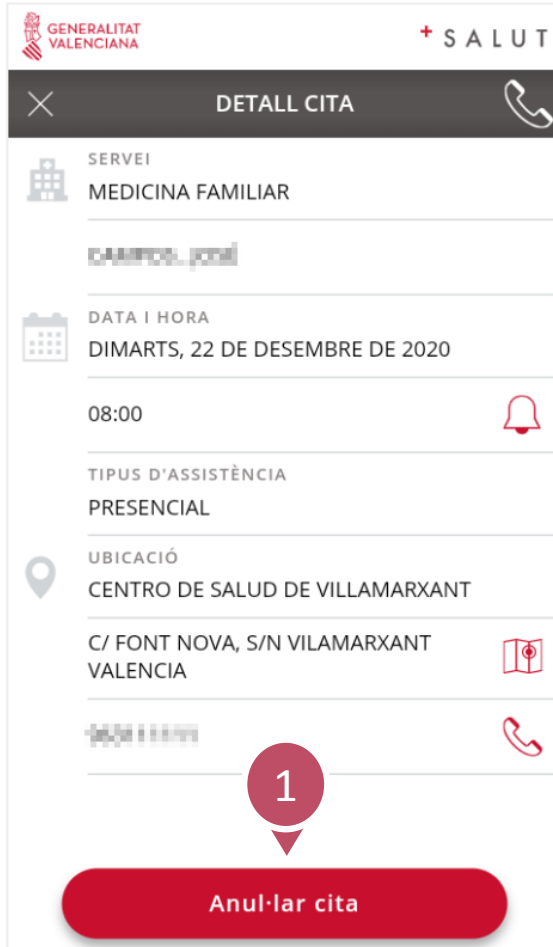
GENERALITAT VALENCIANA

+ SALUT

DETALL CITA

SERVEI
MEDICINA FAMILIAR

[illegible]

DATA I HORA
DIMARTS, 22 DE DESEMBRE DE 2020

08:00

TIPUS D'ASSISTÈNCIA
PRESENCIAL

UBICACIÓ
CENTRO DE SALUD DE VILLAMARXANT

C/ FONT NOVA, S/N VILAMARXANT VALENCIA

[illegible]

1

Anul·lar cita